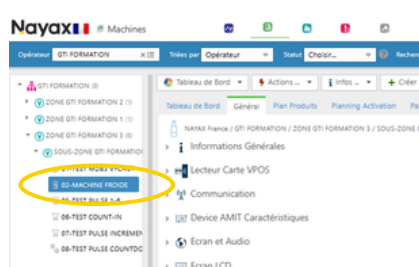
Nayax Machines

Opérateur GTI FORMATION Triées par Opérateur Statut Choisir... Recherc

GTI FORMATION (8)
ZONE GTI FORMATION 2 (1)
ZONE GTI FORMATION 1 (1)
ZONE GTI FORMATION 3 (6)
SOUS-ZONE GTI FORMATION
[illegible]
02-MACHINE FROIDE
08-TEST PULSE 1-4
06-TEST COUNT-IN
07-TEST PULSE INCREMEN
05-TEST PULSE COUNTDC

Tableau de Bord Actions... Infos ... Créer

Tableau de Bord Général Plan Produits Planning Activation Pa

NAYAX France / GTI FORMATION / ZONE GTI FORMATION 3 / SOUS-ZONE G

Informations Générales
Lecteur Carte VPOS
Communication
Device AMIT Caractéristiques
Ecran et Audio
Ecran LCD